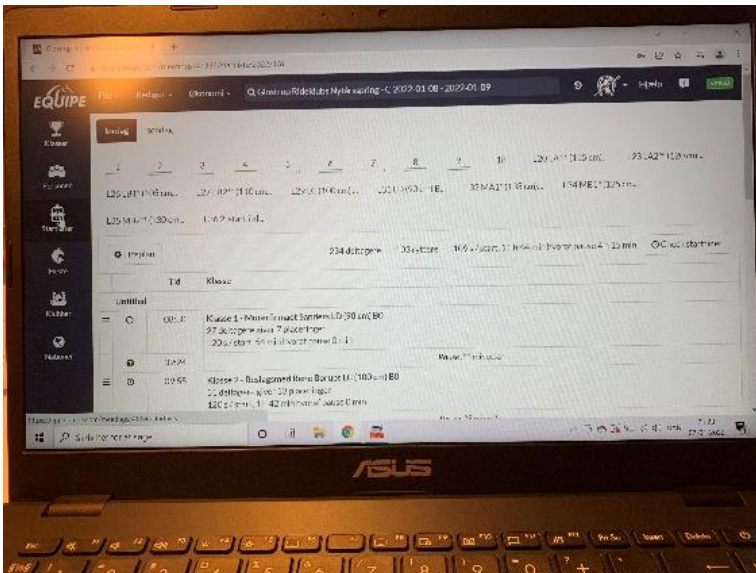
EQUIPE

Fil
Redigér
Kommuni

Q (Vestrup Rideklubs Nytårsstævne - C 2022-01-08 - 2022-01-09

Hjælp

Klasser
Ryttere
Startlister
Heste
Klubber
Nationer

lørdag
søndag

1
2
3
4
5
6
7
8
9
10
120 LA** (115 cm)
23 LA2** (120 cm)

L25 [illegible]
L27 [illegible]
L29 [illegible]
L30 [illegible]
32 MA1* (135 cm)
34 ME1* (125 cm)

L35 MA** (130 cm)
L36 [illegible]

Ingen
234 deltagere
33 ryttere
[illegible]

Tid
Klasse

Untitled

08:00
Klasse 1 - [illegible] LD (90 cm) B0
27 deltagere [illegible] 7 placeringer
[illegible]

Pause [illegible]

09:55
Klasse 2 - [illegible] LD (100 cm) B0
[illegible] deltagere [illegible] 10 placeringer
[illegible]

Søg her for at søge

ASUS